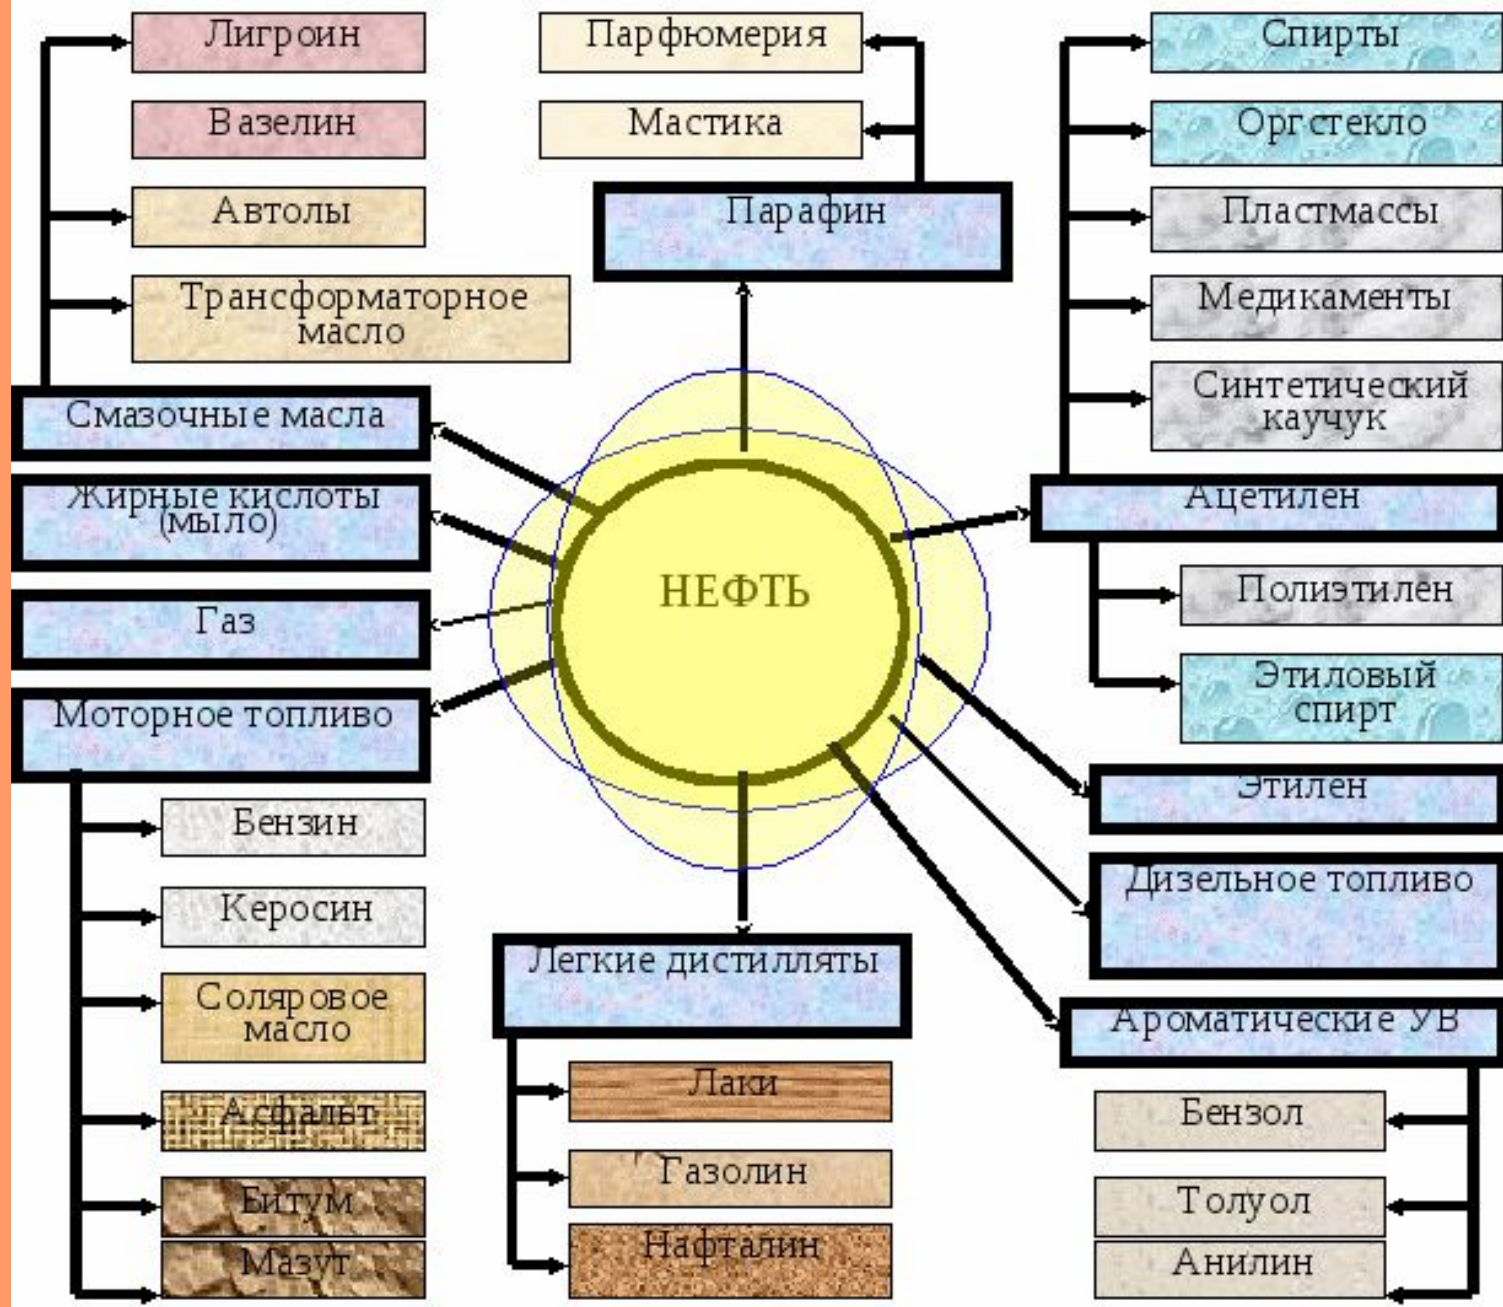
Лигроин

Вазелин

Автолы

Трансформаторное масло

Смазочные масла

Жирные кислоты (мыло)

Газ

Моторное топливо

Бензин

Керосин

Соляровое масло

Асфальт

Битум

Мазут

Парфюмерия

Мастика

Парафин

НЕФТЬ

Легкие дистилляты

Лаки

Газолин

Нафталин

Спирты

Оргстекло

Пластмассы

Медикаменты

Синтетический каучук

Ацетилен

Полиэтилен

Этиловый спирт

Этилен

Дизельное топливо

Ароматические УВ

Бензол

Толуол

Анилин